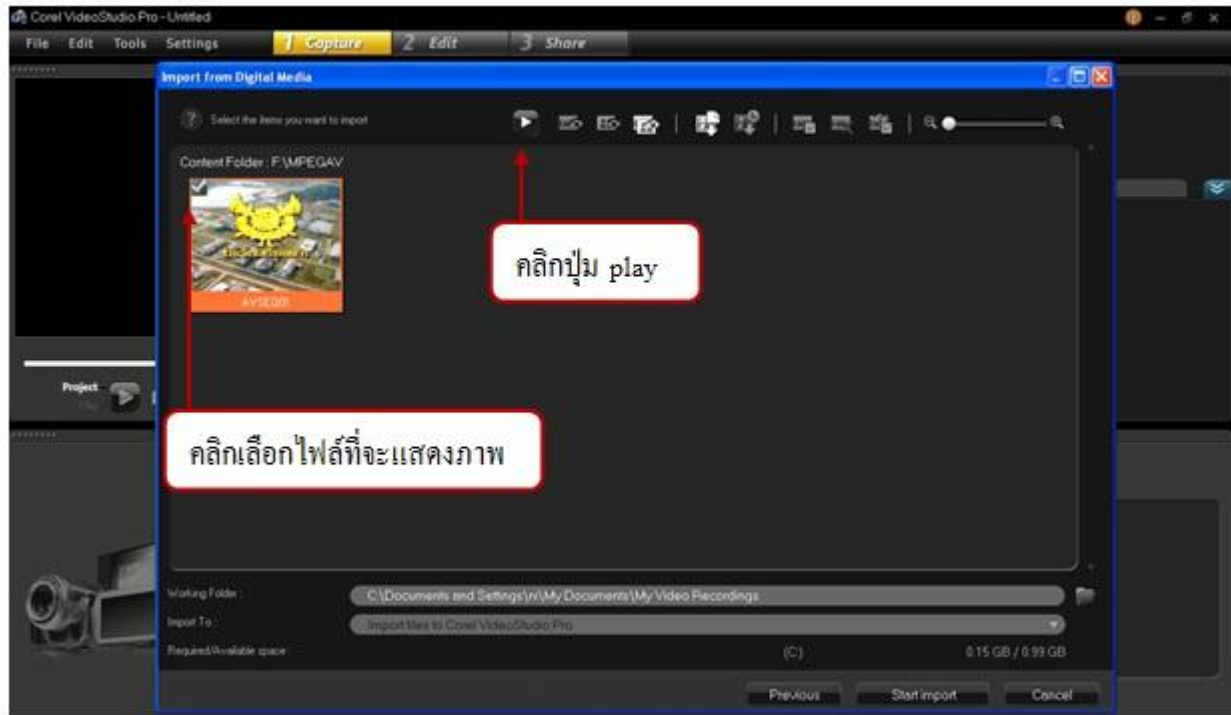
Corel VideoStudio Pro - Untitled

File Edit Tools Settings

1 Capture 2 Edit 3 Share

Import from Digital Media

Select the items you want to import

Content Folder : F:\MPEGAV

AVSEQ01

คลิกปุ่ม play

Project

คลิกเลือกไฟล์ที่จะแสดงภาพ

Working Folder :

C:\Documents and Settings\n\My Documents\My Video Recordings

Import To :

Import files to Corel VideoStudio Pro

Required/Available space :

(C:)

0.15 GB / 0.99 GB

Previous

Start import

Cancel